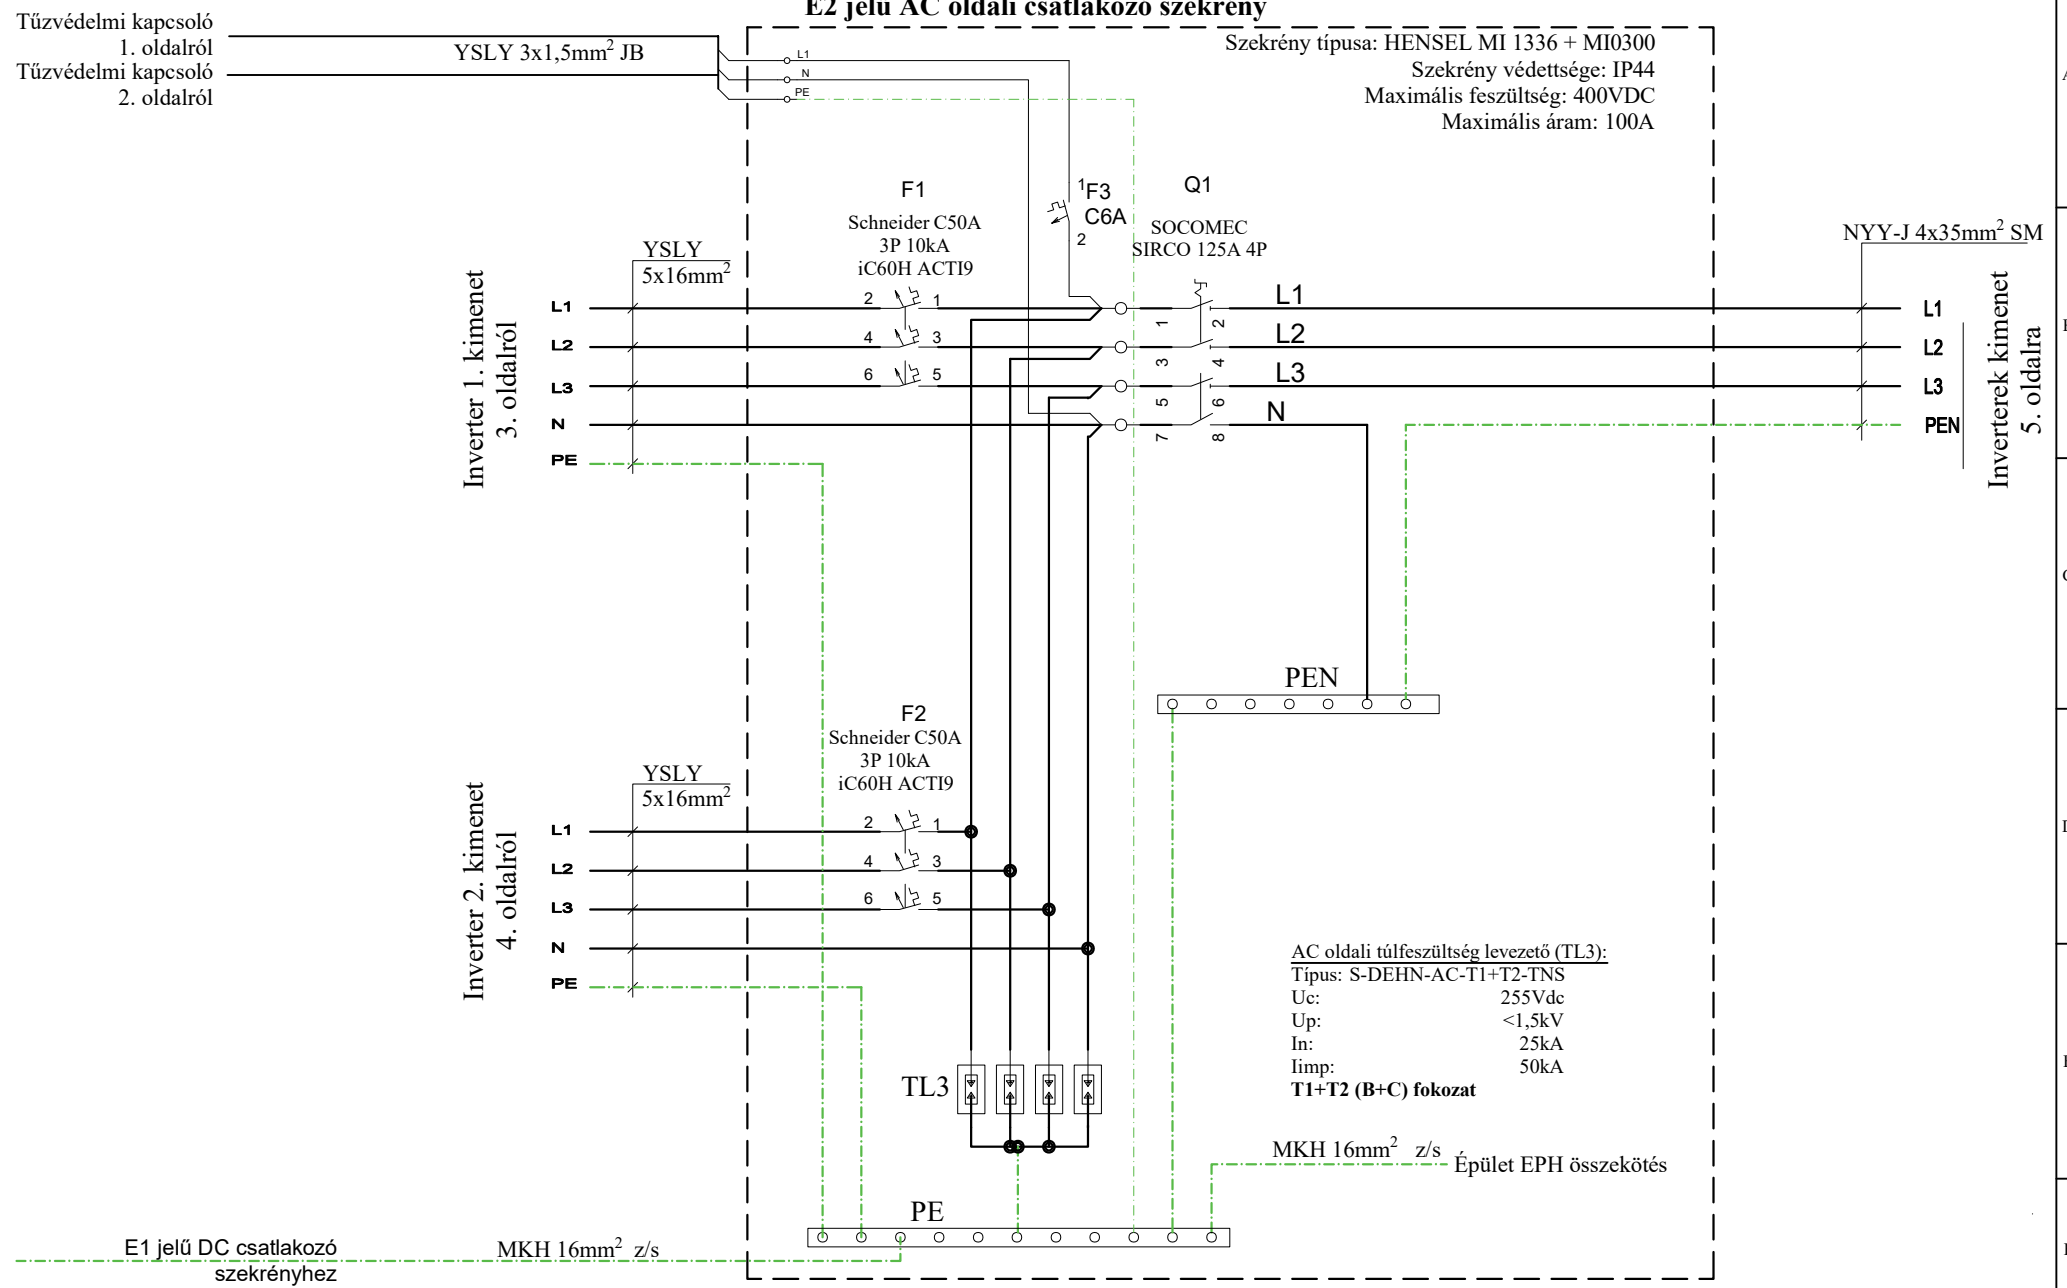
E2 jelű AC oldali csatlakozó szekrény

Tűzvédelmi kapcsoló 1. oldalról
Tűzvédelmi kapcsoló 2. oldalról
YSLY 3x1,5mm$^2$ JB
L1
N
PE

Szekrény típusa: HENSEL MI 1336 + MI0300
Szekrény védettsége: IP44
Maximális feszültség: 400VDC
Maximális áram: 100A

F1
Schneider C50A
3P 10kA
iC60H ACTI9

1
F3
C6A
2

Q1
SOCOMEC
SIRCO 125A 4P

NYY-J 4x35mm$^2$ SM

YSLY
5x16mm$^2$

Inverter 1. kimenet
3. oldalról

L1
L2
L3
N
PE

2 1
4 3
6 5

1 2
3 4
5 6
7 8

L1
L2
L3
N

L1
L2
L3
PEN

Inverterek kimenet
5. oldalra

PEN

F2
Schneider C50A
3P 10kA
iC60H ACTI9

YSLY
5x16mm$^2$

Inverter 2. kimenet
4. oldalról

L1
L2
L3
N
PE

2 1
4 3
6 5

AC oldali túlfeszültség levezető (TL3):
Típus: S-DEHN-AC-T1+T2-TNS
Uc: 255Vdc
Up: <1,5kV
In: 25kA
Iimp: 50kA
T1+T2 (B+C) fokozat

TL3

MKH 16mm$^2$ z/s
Épület EPH összekötés

PE

E1 jelű DC csatlakozó szekrényhez
MKH 16mm$^2$ z/s